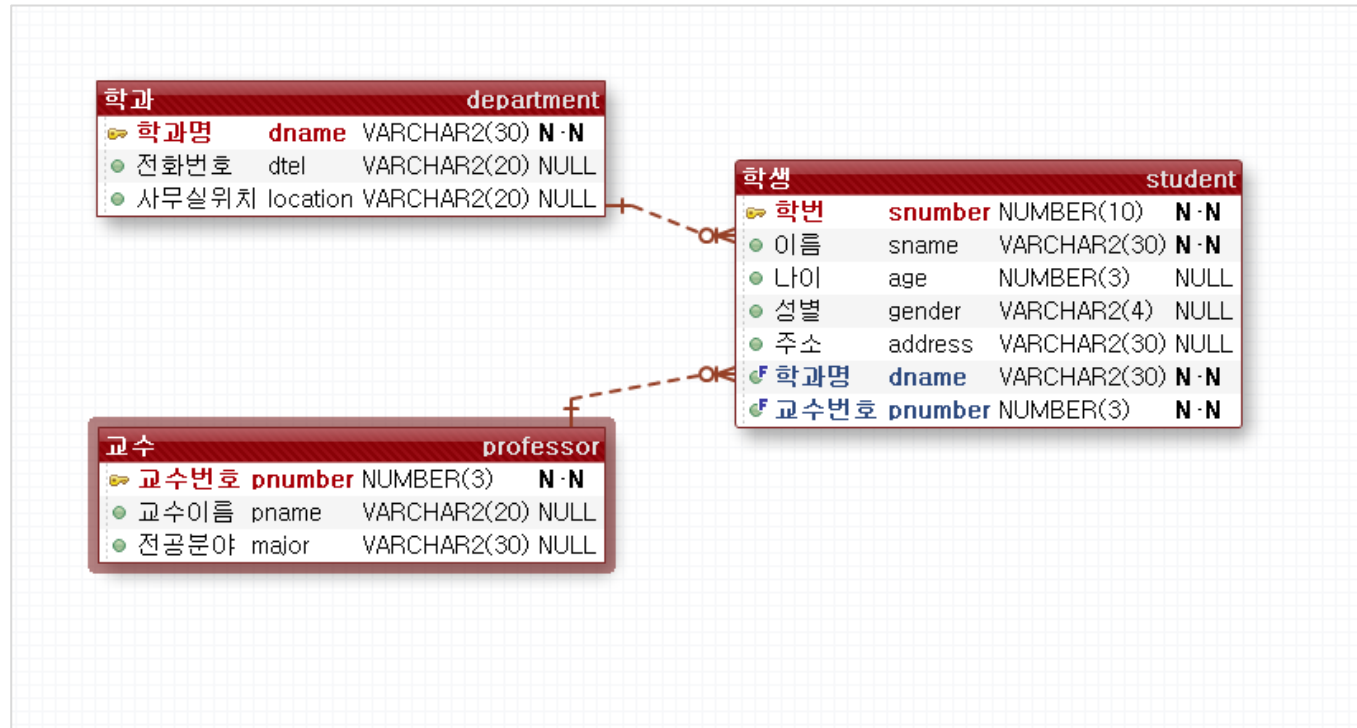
학과 department

| | | | |
|---|---|---|---|
| 학과명 | dname | VARCHAR2(30) | N·N |
| 전화번호 | dtel | VARCHAR2(20) | NULL |
| 사무실위치 | location | VARCHAR2(20) | NULL |

학생 student

| | | | |
|---|---|---|---|
| 학번 | snumber | NUMBER(10) | N·N |
| 이름 | sname | VARCHAR2(30) | N·N |
| 나이 | age | NUMBER(3) | NULL |
| 성별 | gender | VARCHAR2(4) | NULL |
| 주소 | address | VARCHAR2(30) | NULL |
| 학과명 | dname | VARCHAR2(30) | N·N |
| 교수번호 | pnumber | NUMBER(3) | N·N |

교수 professor

| | | | |
|---|---|---|---|
| 교수번호 | pnumber | NUMBER(3) | N·N |
| 교수이름 | pname | VARCHAR2(20) | NULL |
| 전공분야 | major | VARCHAR2(30) | NULL |